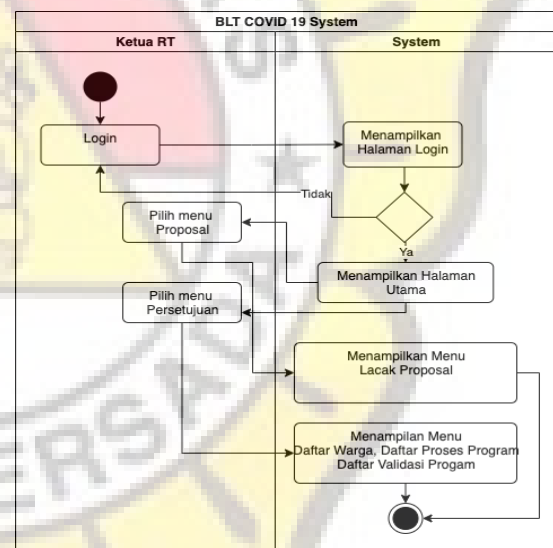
BLT COVID 19 System

Ketua RT

System

Login

Menampilkan Halaman Login

Tidak

Pilih menu Proposal

Ya

Menampilkan Halaman Utama

Pilih menu Persetujuan

Menampilkan Menu Lacak Proposal

Menampilan Menu Daftar Warga, Daftar Proses Program Daftar Validasi Progam